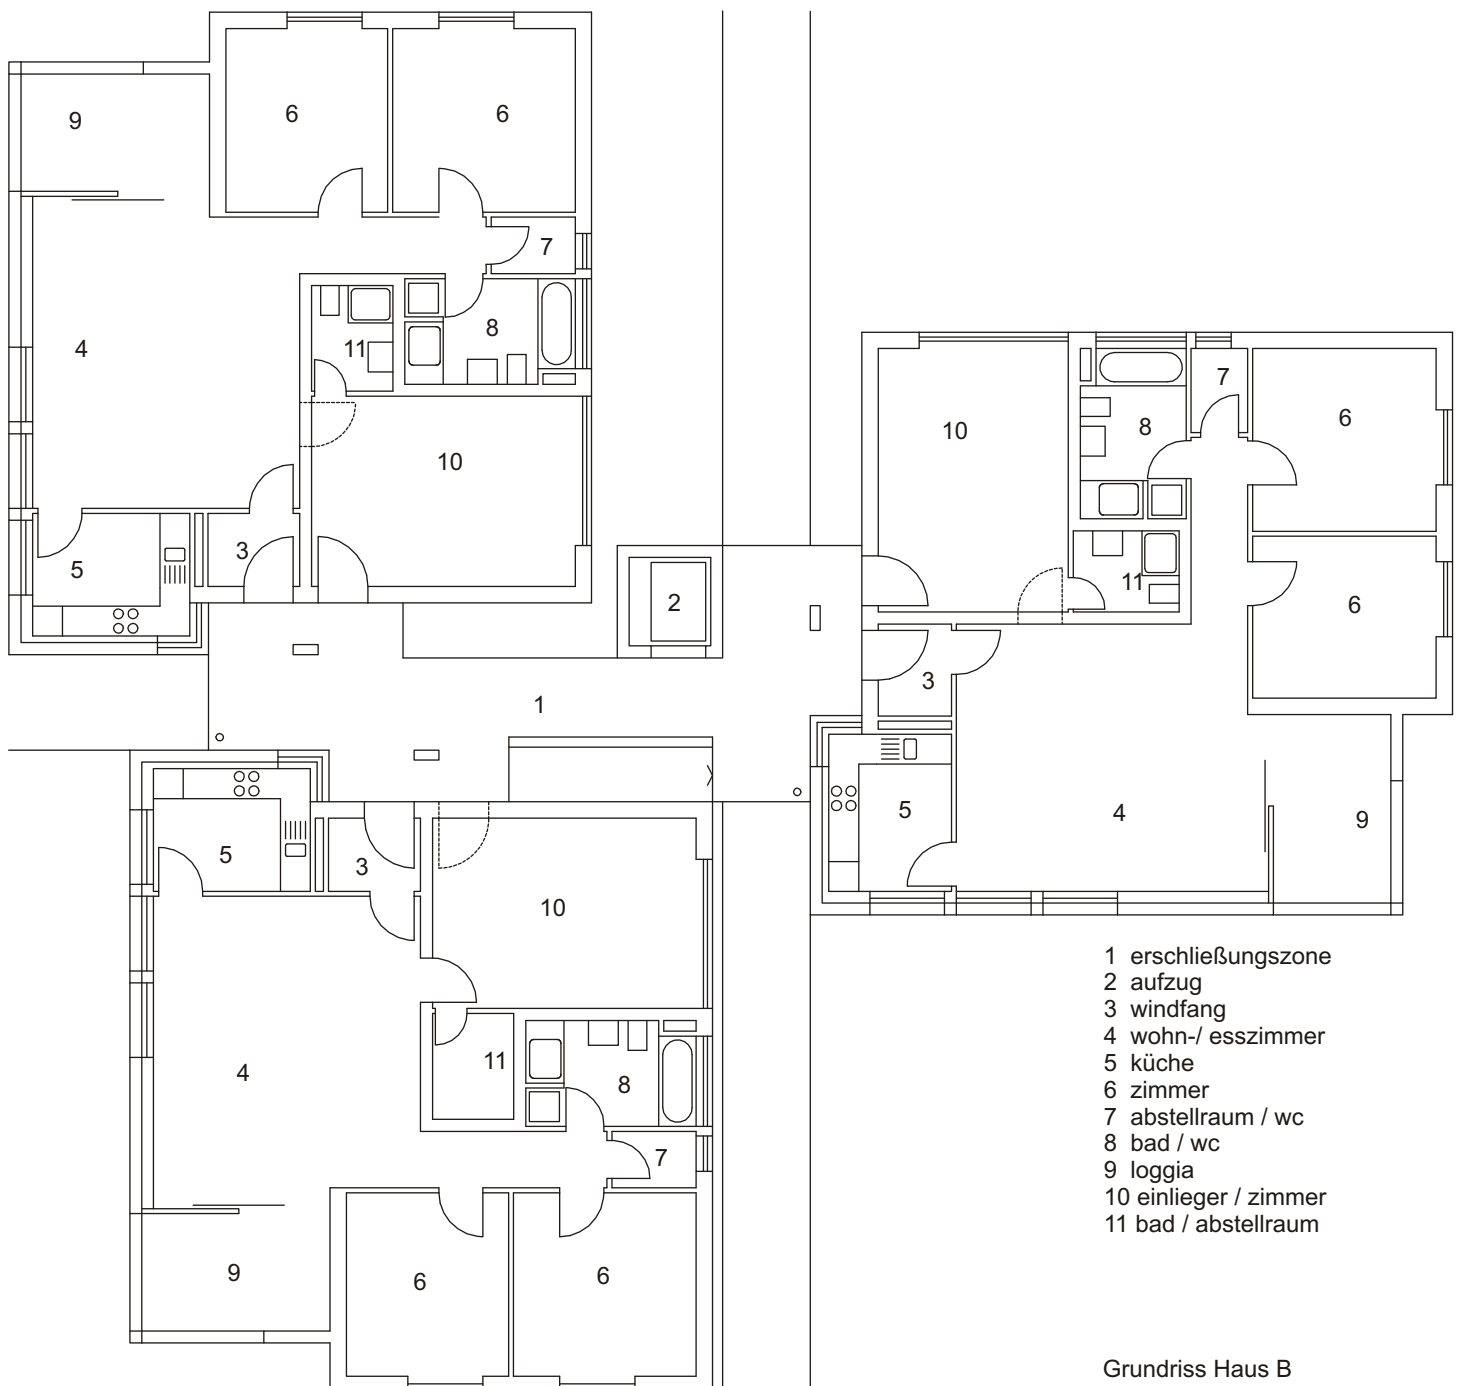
9
6
6
7
4
11
8
10
3
5
2
1
10
8
7
6
6
11
3
5
4
9
5
3
10
4
11
8
7
9
6
6

1 erschließungszone
2 aufzug
3 windfang
4 wohn-/ esszimmer
5 küche
6 zimmer
7 abstellraum / wc
8 bad / wc
9 loggia
10 einlieger / zimmer
11 bad / abstellraum

Grundriss Haus B